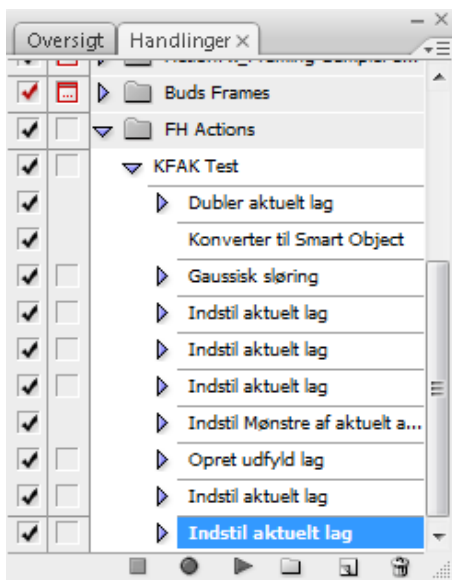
Oversigt Handlinger ×

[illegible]

Buds Frames

FH Actions

KFAK Test

Dubler aktuelt lag

Konverter til Smart Object

Gaussisk sløring

Indstil aktuelt lag

Indstil aktuelt lag

Indstil aktuelt lag

Indstil Mønstre af aktuelt a...

Opret udfyld lag

Indstil aktuelt lag

Indstil aktuelt lag